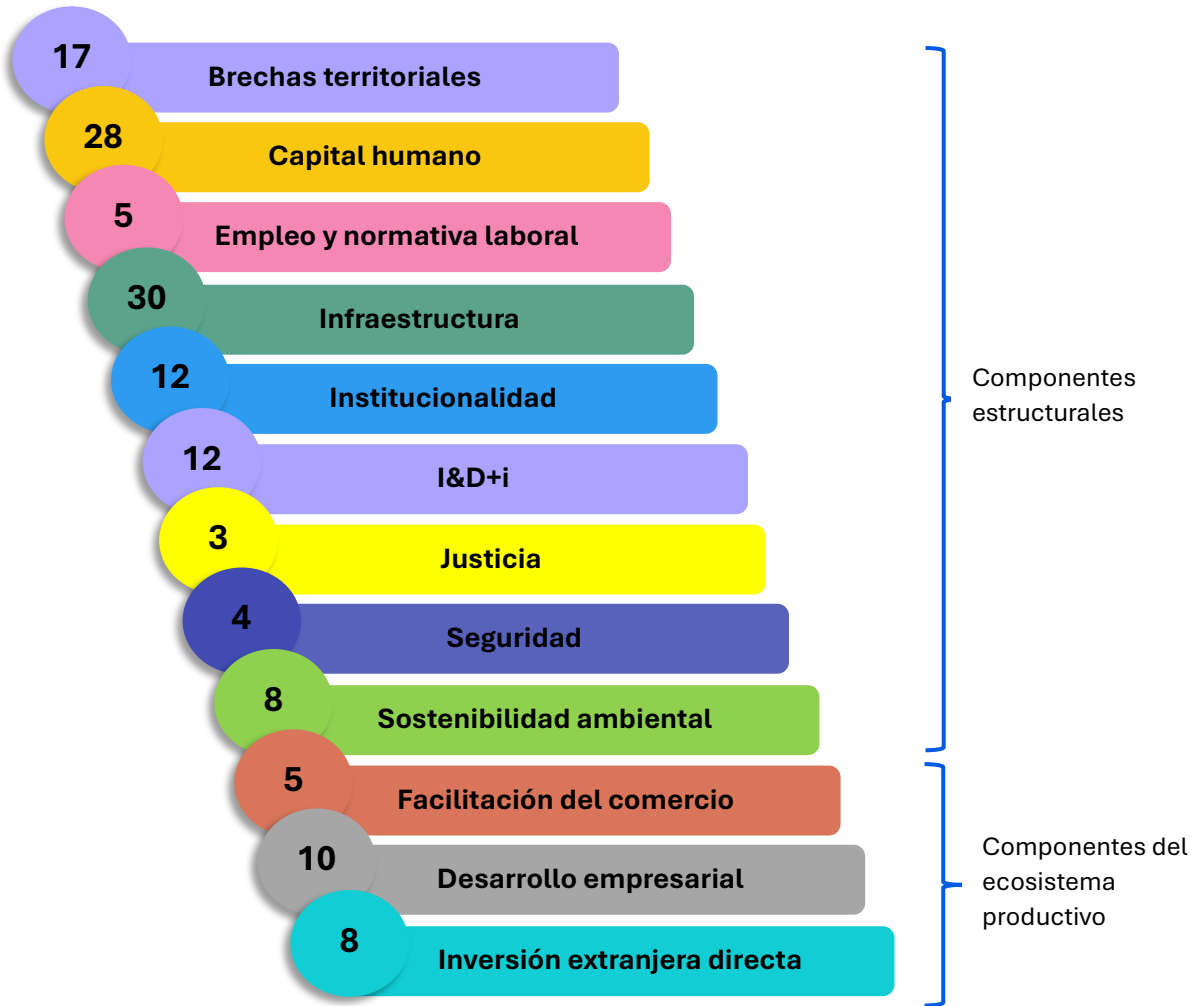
17 Brechas territoriales

28 Capital humano

5 Empleo y normativa laboral

30 Infraestructura

12 Institucionalidad

12 I&D+i

3 Justicia

4 Seguridad

8 Sostenibilidad ambiental

5 Facilitación del comercio

10 Desarrollo empresarial

8 Inversión extranjera directa

Componentes estructurales

Componentes del ecosistema productivo